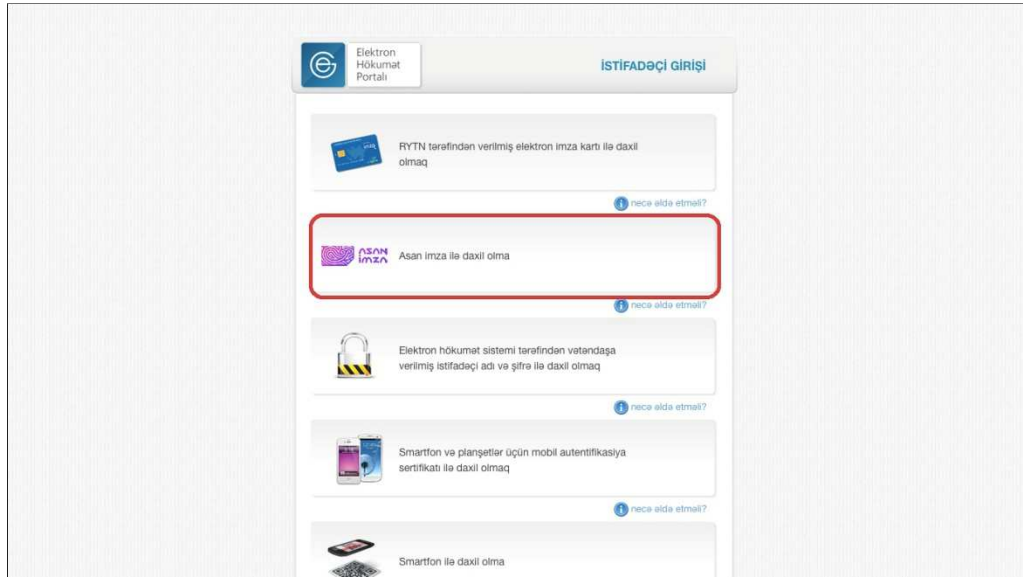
Elektron Hökumət Portalı

İSTİFADƏÇİ GİRİŞİ

RYTN tərəfindən verilmiş elektron imza kartı ilə daxil olmaq

necə əldə etməli?

ASAN İMZA

Asan imza ilə daxil olma

necə əldə etməli?

Elektron hökumət sistemi tərəfindən vətəndaşa verilmiş istifadəçi adı və şifrə ilə daxil olmaq

necə əldə etməli?

Smartfon və planşetlər üçün mobil autentifikasiya sertifikatı ilə daxil olmaq

necə əldə etməli?

Smartfon ilə daxil olma